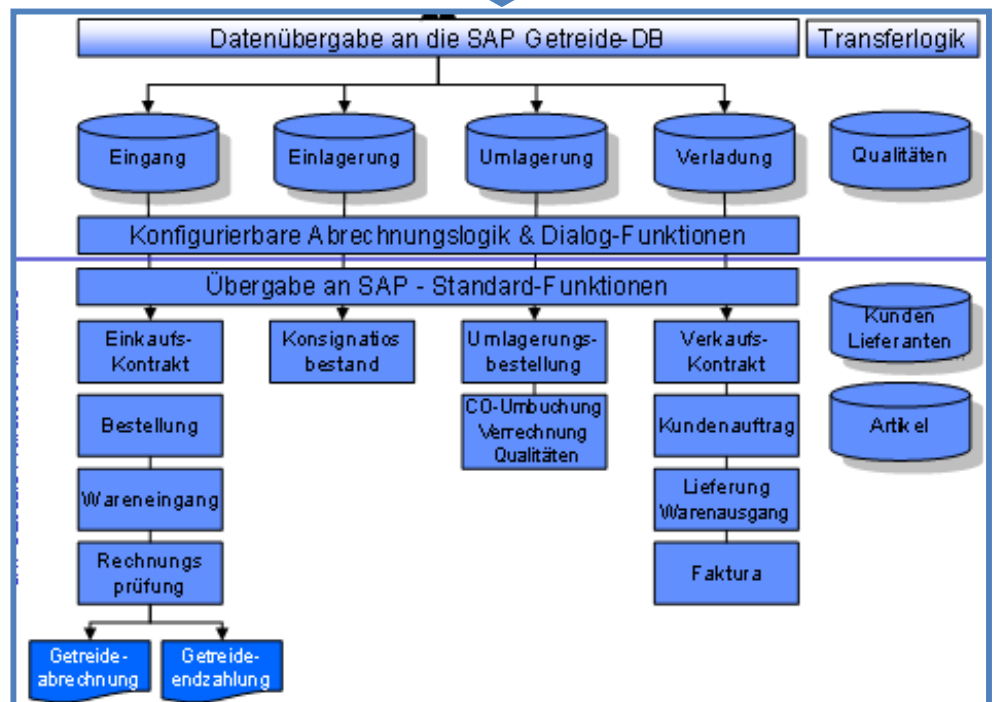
Datenübergabe an die SAP Getreide-DB

Transferlogik

Eingang

Einlagerung

Umlagerung

Verladung

Qualitäten

Konfigurierbare Abrechnungslogik & Dialog-Funktionen

Übergabe an SAP - Standard-Funktionen

Kunden Lieferanten

Artikel

Einkaufs-Kontrakt

Bestellung

Wareneingang

Rechnungs prüfung

Konsignatios bestand

Umlagerungs-bestellung

CO-Umbuchung Verrechnung Qualitäten

Verkaufs-Kontrakt

Kundenauftrag

Lieferung Warenausgang

Faktura

Getreide-abrechnung

Getreide-endzahlung